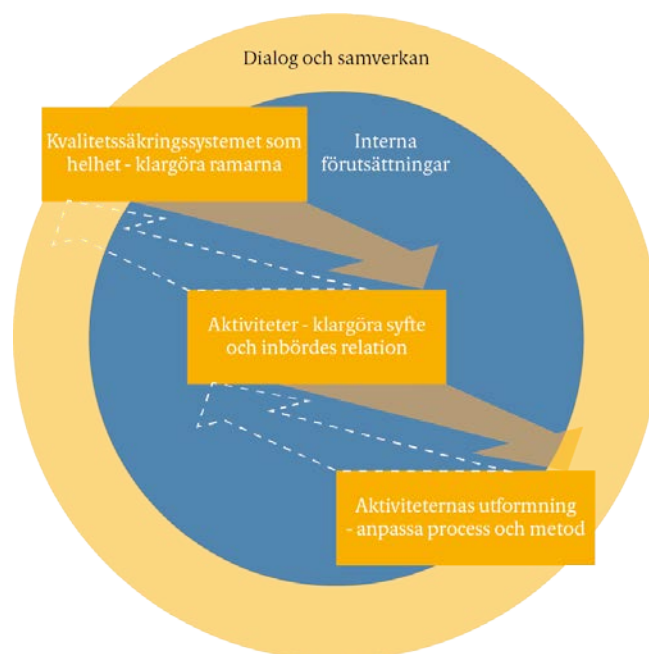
Dialog och samverkan

Kvalitetssäkringssystemet som helhet - klargöra ramarna

Interna förutsättningar

Aktiviteter - klargöra syfte och inbördes relation

Aktiviteternas utformning - anpassa process och metod